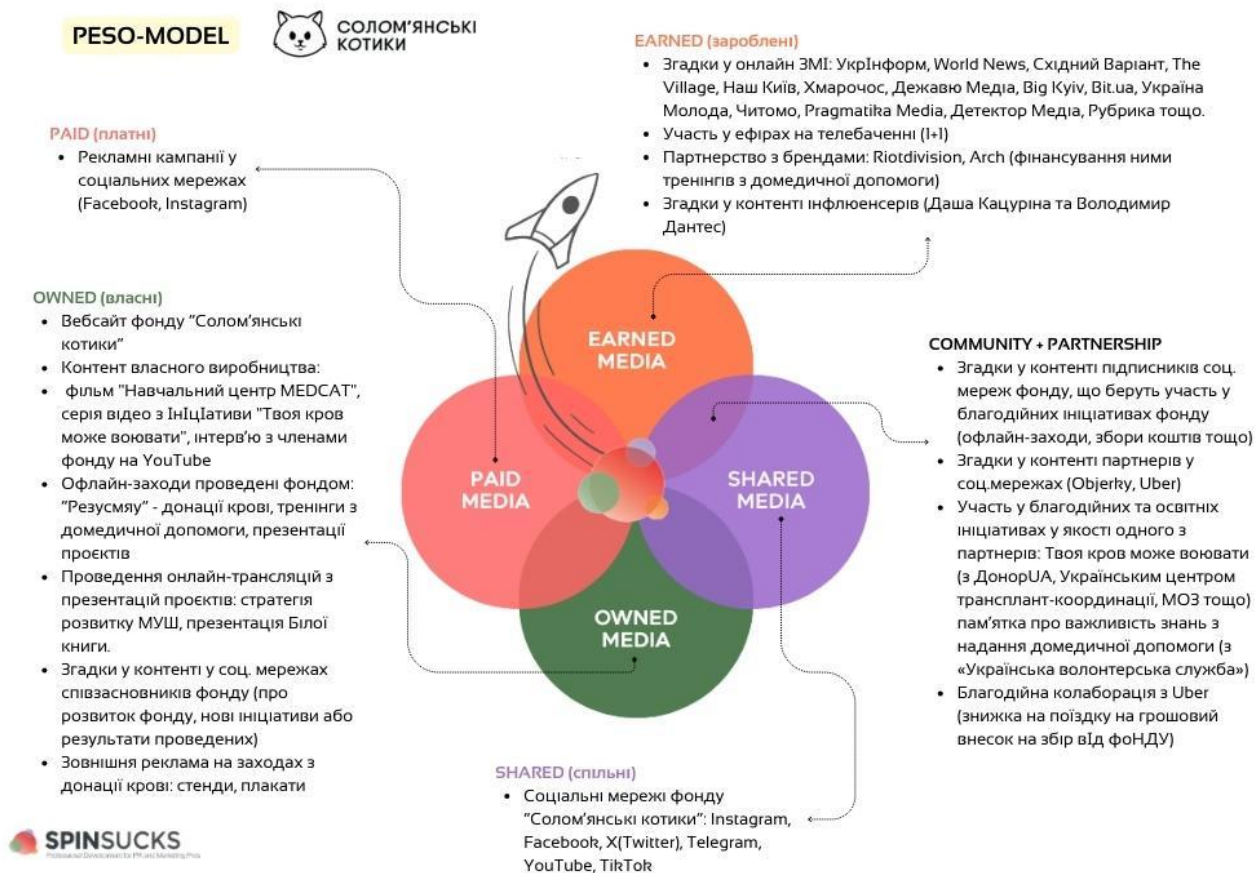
PESO-MODEL

СОЛОМ'ЯНСЬКІ КОТИКИ

EARNED (зароблені)
- Згадки у онлайн ЗМІ: УкрІнформ, World News, Східний Варіант, The Village, Наш Київ, Хмарочос, Дежавю Медіа, Big Kyiv, Bit.ua, Україна Молода, Читомо, Pragmatika Media, Детектор Медіа, Рубрика тощо.
- Участь у ефірах на телебаченні (1+1)
- Партнерство з брендами: Riotdivision, Arch (фінансування ними тренінгів з домедичної допомоги)
- Згадки у контенті інфлюенсерів (Даша Кацуріна та Володимир Дантес)

PAID (платні)
- Рекламні кампанії у соціальних мережах (Facebook, Instagram)

OWNED (власні)
- Вебсайт фонду "Солом'янські котики"
- Контент власного виробництва:
- фільм "Навчальний центр MEDCAT", серія відео з ІнІцІативи "Твоя кров може воювати", інтерв'ю з членами фонду на YouTube
- Офлайн-заходи проведені фондом: "Резусмяу" - донації крові, тренінги з домедичної допомоги, презентації проєктів
- Проведення онлайн-трансляцій з презентацій проєктів: стратегія розвитку МУШ, презентація Білої книги.
- Згадки у контенті у соц. мережах співзасновників фонду (про розвиток фонду, нові ініціативи або результати проведених)
- Зовнішня реклама на заходах з донації крові: стенди, плакати

EARNED MEDIA

PAID MEDIA

SHARED MEDIA

OWNED MEDIA

COMMUNITY + PARTNERSHIP
- Згадки у контенті підписників соц. мереж фонду, що беруть участь у благодійних ініціативах фонду (офлайн-заходи, збори коштів тощо)
- Згадки у контенті партнерів у соц.мережах (Objerky, Uber)
- Участь у благодійних та освітніх ініціативах у якості одного з партнерів: Твоя кров може воювати (з ДонорUA, Українським центром трансплант-координації, МОЗ тощо) пам'ятка про важливість знань з надання домедичної допомоги (з «Українська волонтерська служба»)
- Благодійна колаборація з Uber (знижка на поїздку на грошовий внесок на збір вІд фоНДУ)

SHARED (спільні)
- Соціальні мережі фонду "Солом'янські котики": Instagram, Facebook, X(Twitter), Telegram, YouTube, TikTok

SPINSUCKS
Professional Development for PR and Marketing Pros